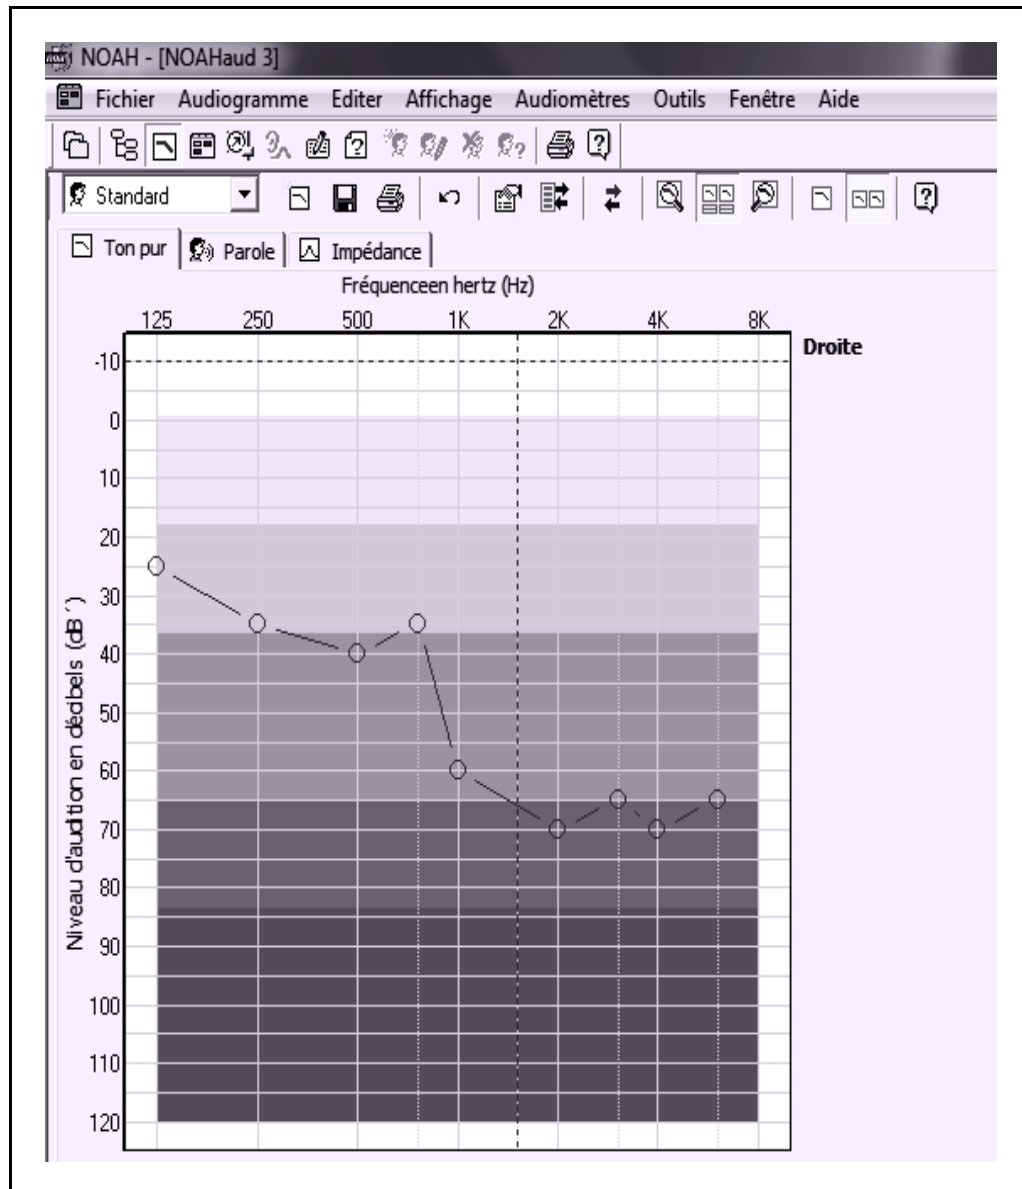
NOAH - [NOAHaud 3]

Fichier Audiogramme Editer Affichage Audiomètres Outils Fenêtre Aide

Standard

Ton pur Parole Impédance

Fréquenceen hertz (Hz)

125 250 500 1K 2K 4K 8K

Droite

-10
0
10
20
30
40
50
60
70
80
90
100
110
120

Niveau d'audition en décibels (dB˚)